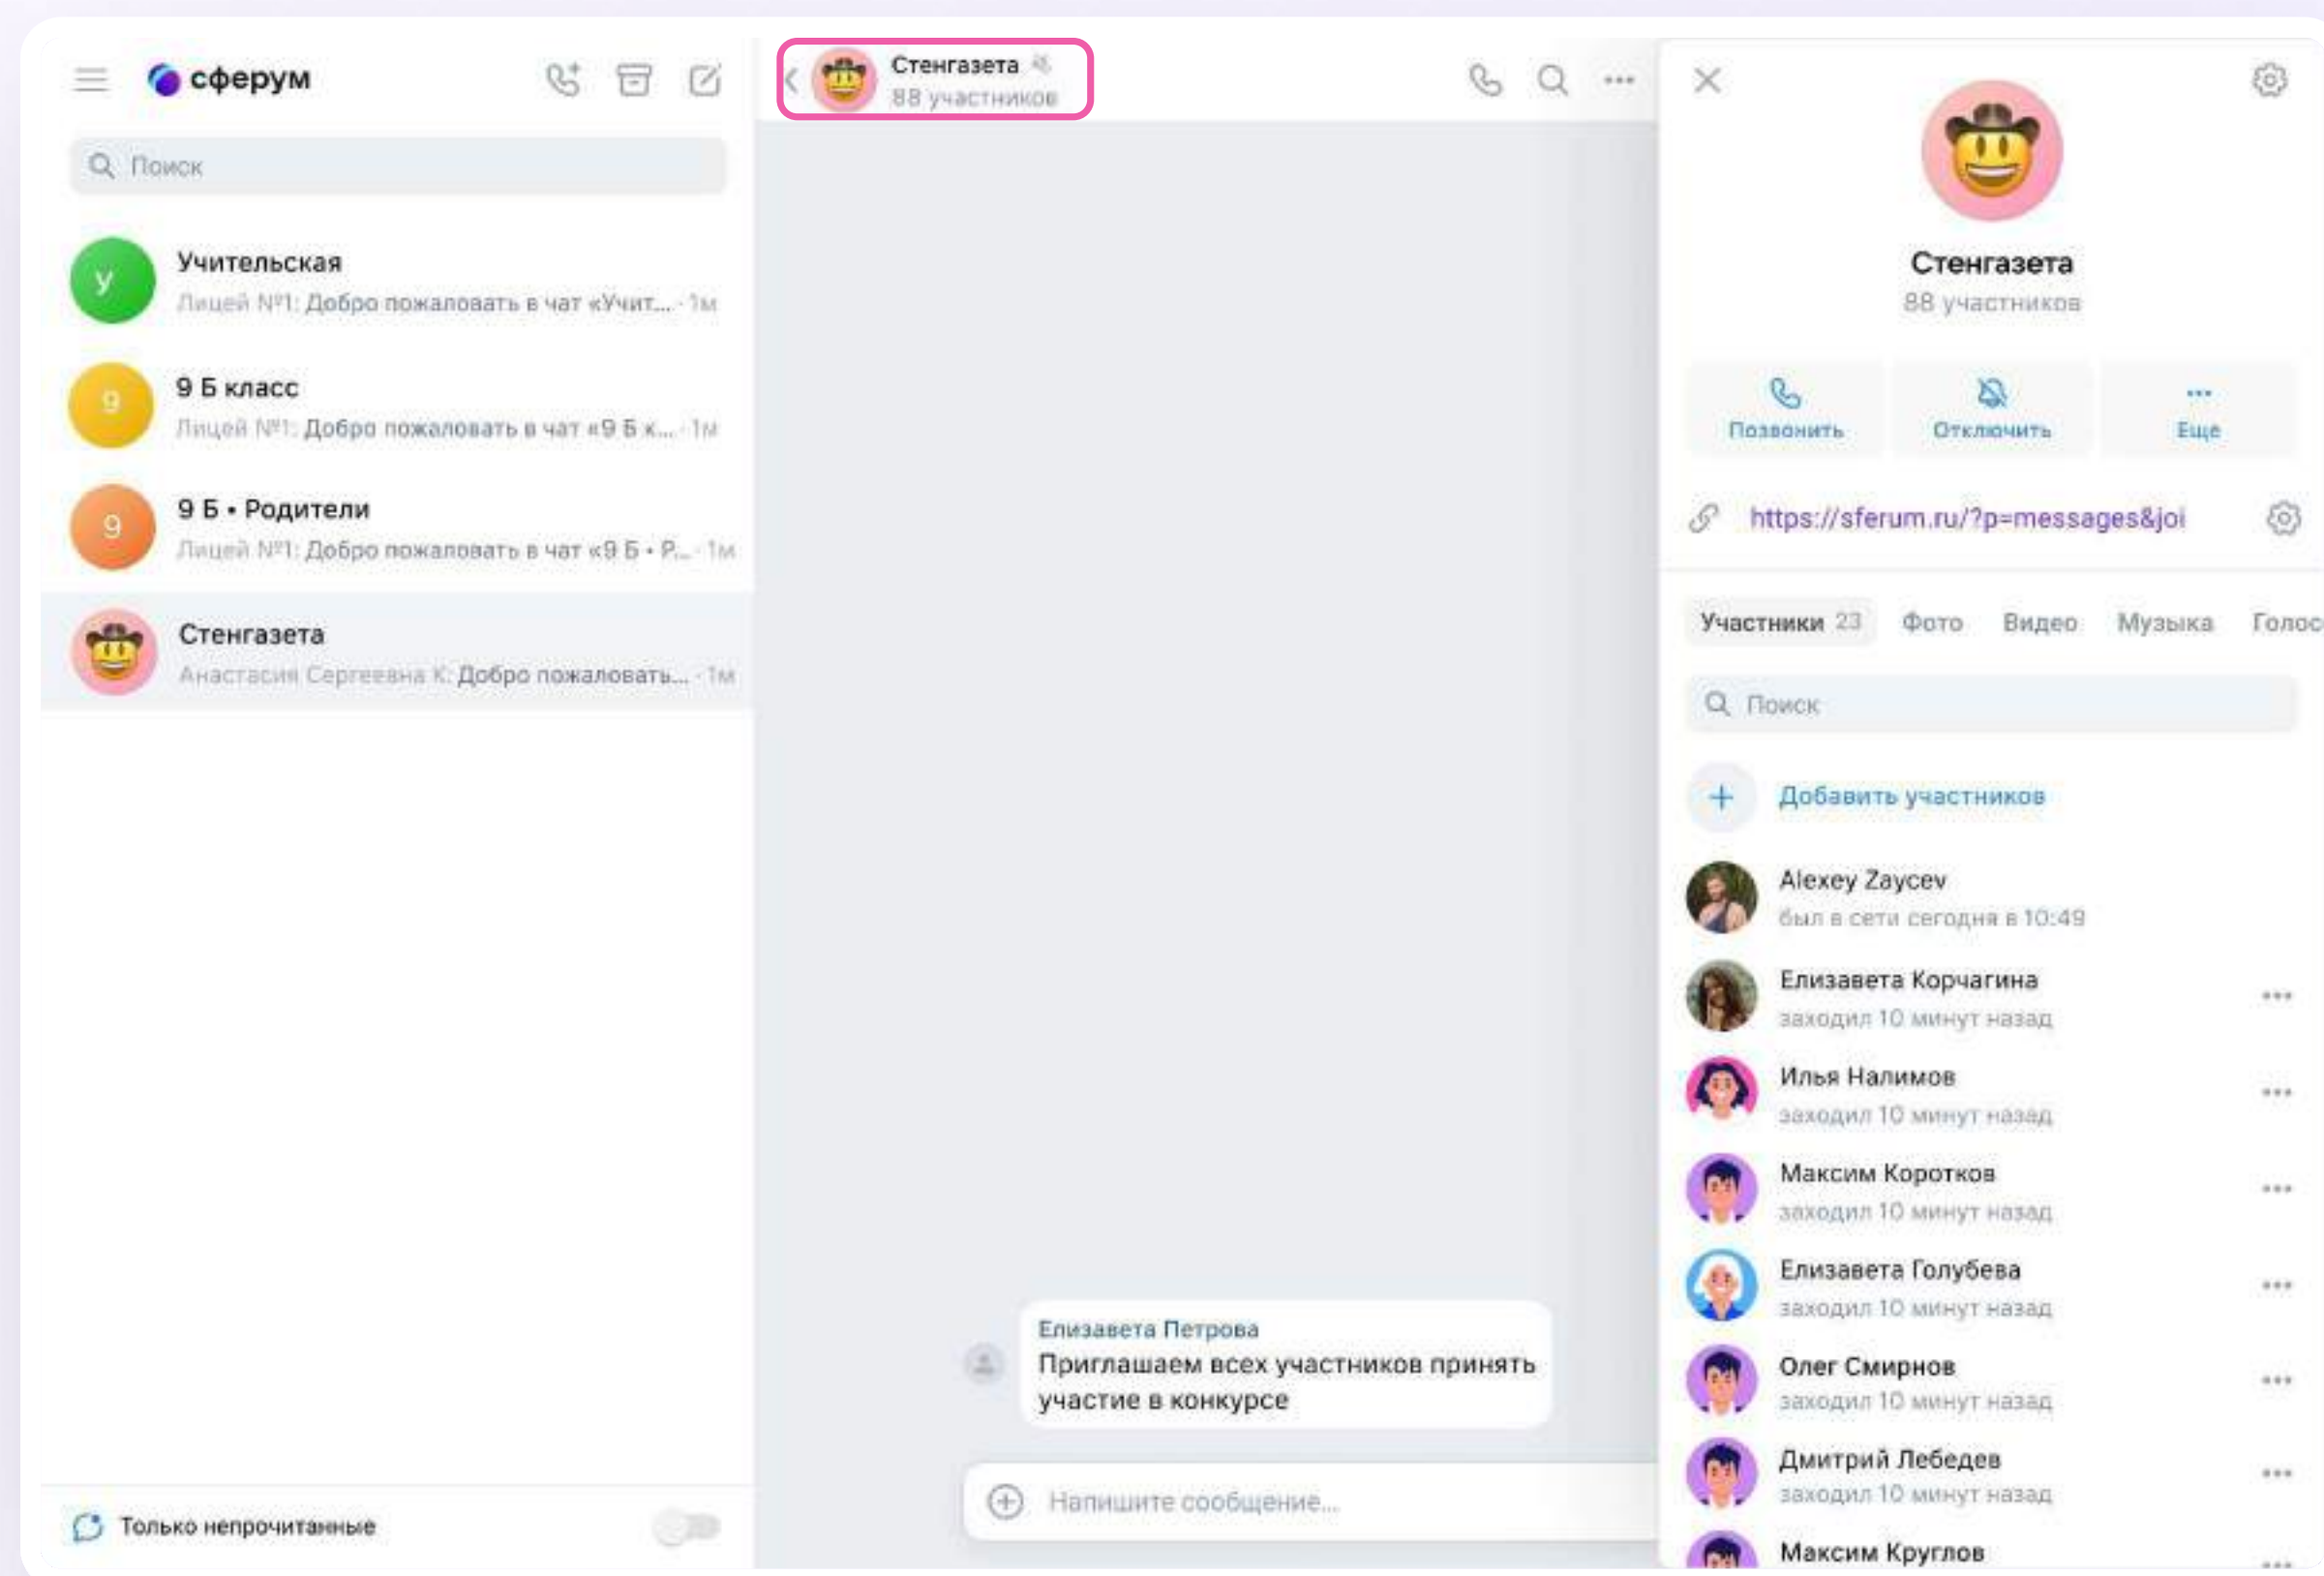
сферум

Поиск

У
Учительская
Лицей №1: Добро пожаловать в чат «Учит... · 1м

9
9 Б класс
Лицей №1: Добро пожаловать в чат «9 Б к... · 1м

9
9 Б • Родители
Лицей №1: Добро пожаловать в чат «9 Б • Р... · 1м

Стенгазета
Анастасия Сергеевна К: Добро пожаловать... · 1м

Только непрочитанные

Стенгазета
88 участников

Елизавета Петрова
Приглашаем всех участников принять участие в конкурсе

Напишите сообщение...

Стенгазета
88 участников

Позвонить
Отключить
Еще

https://sferum.ru/?p=messages&joi

Участники 23
Фото
Видео
Музыка
Голос

Поиск

Добавить участников

Alexey Zaycev
был в сети сегодня в 10:49

Елизавета Корчагина
заходил 10 минут назад

Илья Налимов
заходил 10 минут назад

Максим Коротков
заходил 10 минут назад

Елизавета Голубева
заходил 10 минут назад

Олег Смирнов
заходил 10 минут назад

Дмитрий Лебедев
заходил 10 минут назад

Максим Круглов